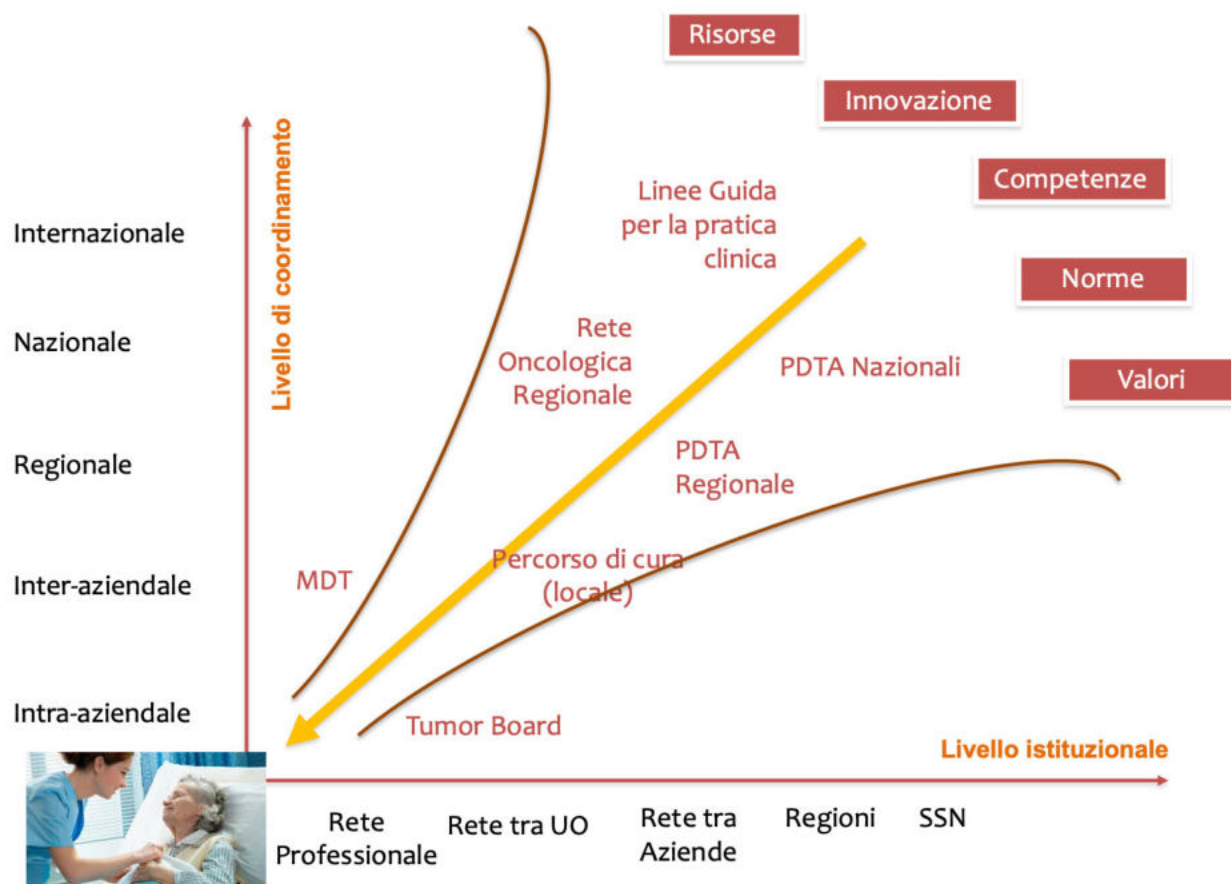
Risorse

Innovazione

Competenze

Norme

Valori

Livello di coordinamento

Internazionale

Nazionale

Regionale

Inter-aziendale

Intra-aziendale

Linee Guida per la pratica clinica

Rete Oncologica Regionale

PDTA Nazionali

PDTA Regionale

MDT

Percorso di cura (locale)

Tumor Board

Livello istituzionale

Rete Professionale

Rete tra UO

Rete tra Aziende

Regioni

SSN